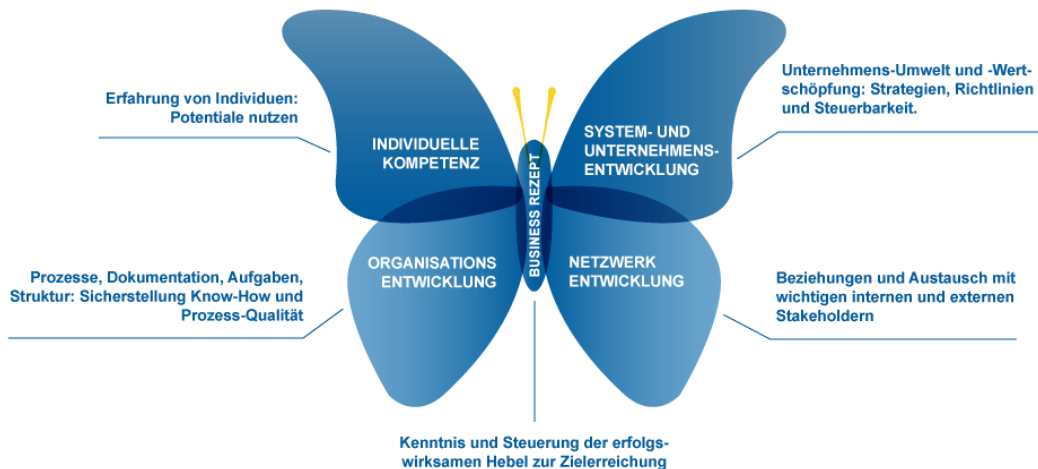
Erfahrung von Individuen: Potentiale nutzen

INDIVIDUELLE KOMPETENZ

SYSTEM- UND UNTERNEHMENS-ENTWICKLUNG

Unternehmens-Umwelt und -Wertschöpfung: Strategien, Richtlinien und Steuerbarkeit.

BUSINESS REZEPT

Prozesse, Dokumentation, Aufgaben, Struktur: Sicherstellung Know-How und Prozess-Qualität

ORGANISATIONS ENTWICKLUNG

NETZWERK ENTWICKLUNG

Beziehungen und Austausch mit wichtigen internen und externen Stakeholdern

Kenntnis und Steuerung der erfolgswirksamen Hebel zur Zielerreichung